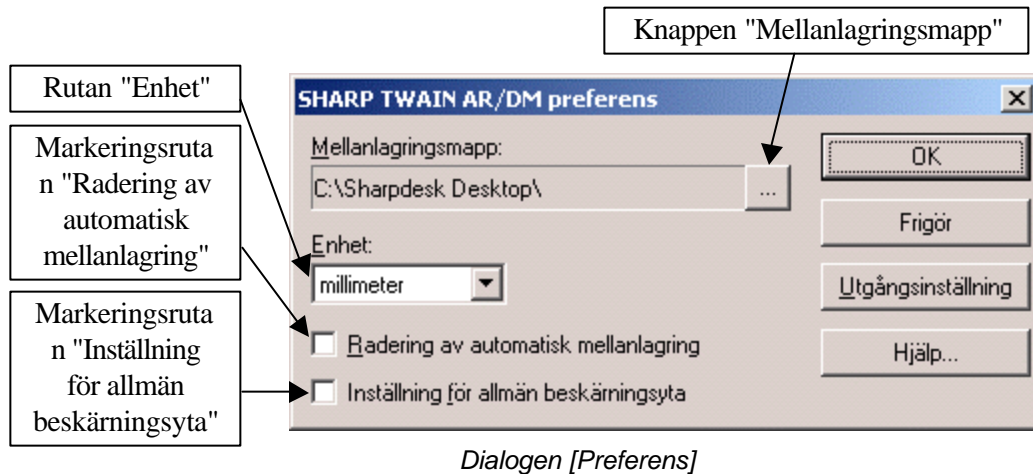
Knappen "Mellanlagringsmapp"

Rutan "Enhet"

Markeringsrutan "Radering av automatisk mellanlagring"

Markeringsrutan "Inställning för allmän beskärningsyta"

SHARP TWAIN AR/DM preferens

Mellanlagringsmapp:

C:\Sharpdesk Desktop\

...

OK

Frigör

Utgångsinställning

Hjälp...

Enhet:

millimeter

Radering av automatisk mellanlagring

Inställning för allmän beskärningsyta

Dialogen [Preferens]